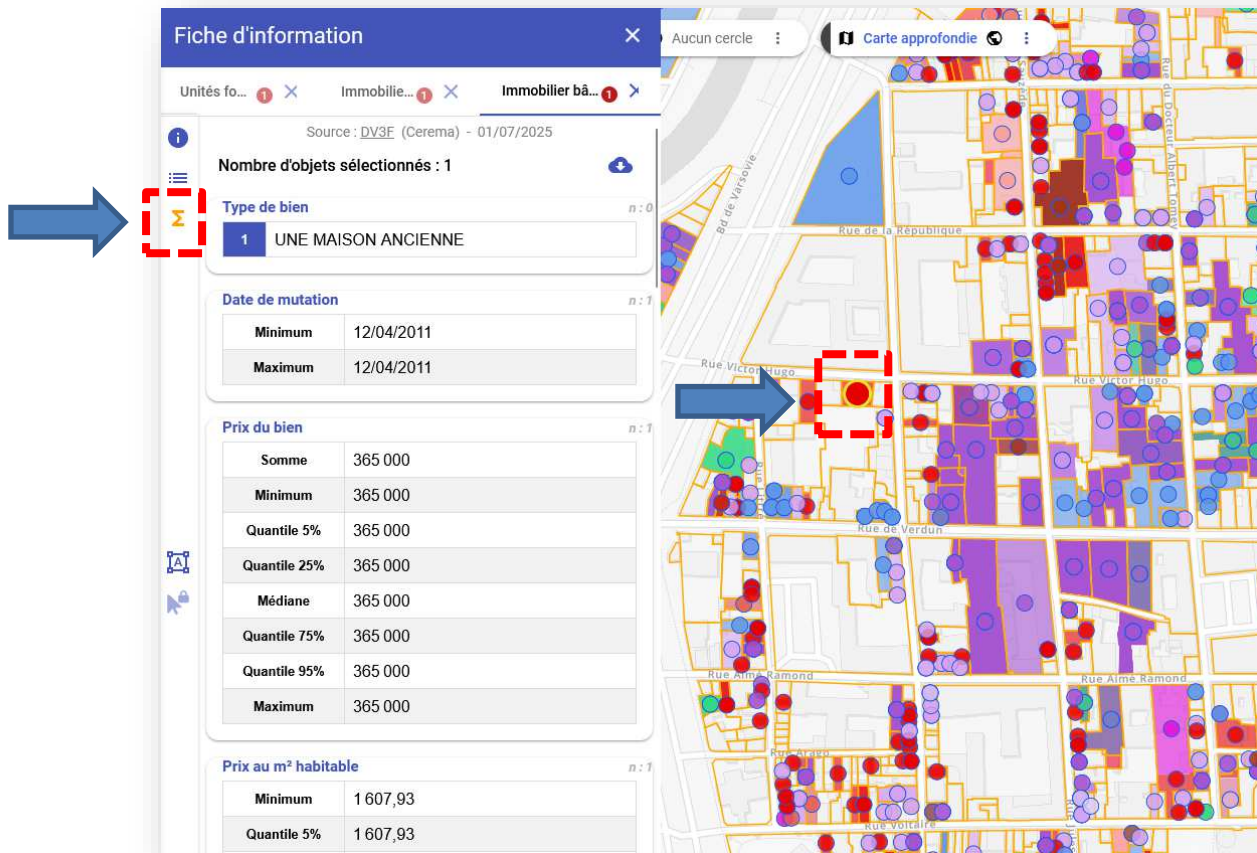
Fiche d'information ✕

Unités fo... 1 ✕ Immobilie... 1 ✕ Immobilier bâ... 1

Source : DV3F (Cerema) - 01/07/2025

Nombre d'objets sélectionnés : 1

Type de bien n : 0

| 1 | UNE MAISON ANCIENNE |
|---|---|

Date de mutation n : 1

| Minimum | 12/04/2011 |
|---|---|
| Maximum | 12/04/2011 |

Prix du bien n : 1

| Somme | 365 000 |
|---|---|
| Minimum | 365 000 |
| Quantile 5% | 365 000 |
| Quantile 25% | 365 000 |
| Médiane | 365 000 |
| Quantile 75% | 365 000 |
| Quantile 95% | 365 000 |
| Maximum | 365 000 |

Prix au m² habitable n : 1

| Minimum | 1 607,93 |
|---|---|
| Quantile 5% | 1 607,93 |

Aucun cercle

Carte approfondie

Bd de Varsovie

Rue du Docteur Albert Lomet

Rue de la République

Rue Victor Hugo

Rue Victor Hugo

Rue de Verdun

Rue Aimé Ramond

Rue Aimé Ramond

Rue Arago

Rue Voltaire